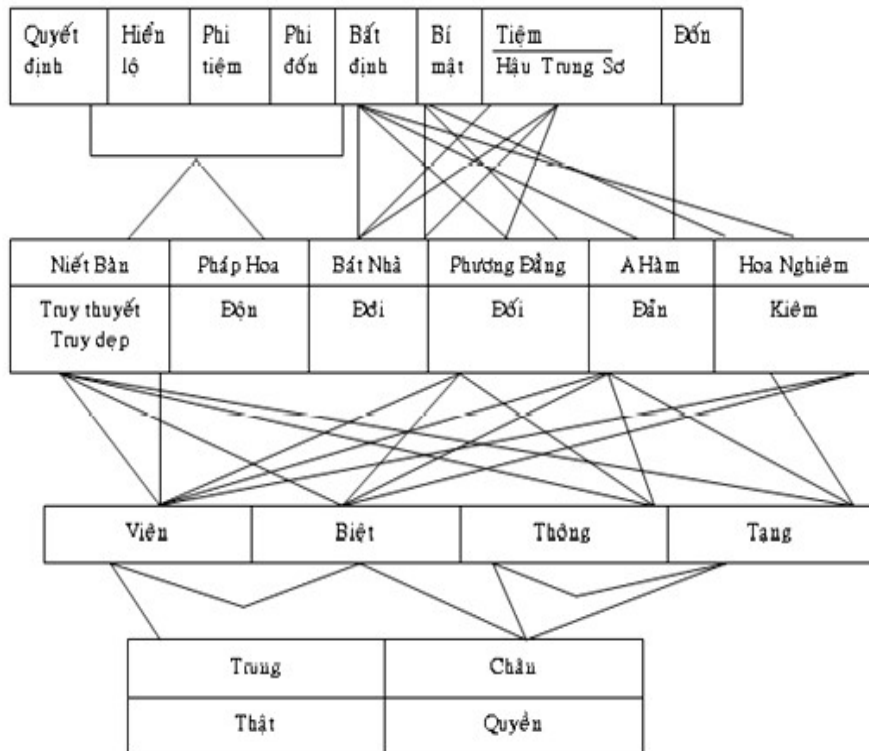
| Quyết định | Hiển lộ | Phi tiệm | Phi đốn | Bất định | Bí mật | Tiệm<br>Hậu Trung Sơ | Đốn |
|---|---|---|---|---|---|---|---|

| Niết Bàn | Pháp Hoa | Bát Nhã | Phương Đẳng | A Hàm | Hoa Nghiêm |
|---|---|---|---|---|---|
| Truy thuyết<br>Truy dẹp | Đốn | Đới | Đối | Đản | Kiêm |

| Viên | Biệt | Thông | Tạng |
|---|---|---|---|

| Trung | Chân |
|---|---|
| Thật | Quyền |